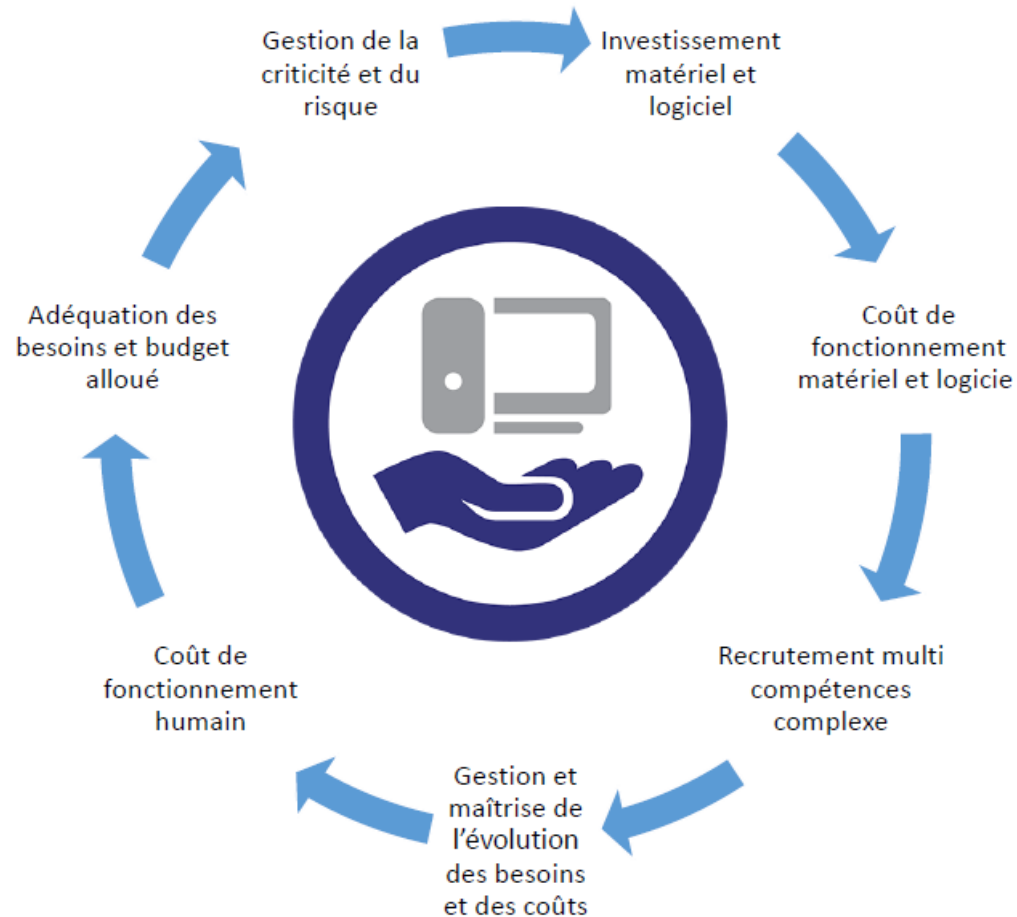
Gestion de la criticité et du risque

Investissement matériel et logiciel

Coût de fonctionnement matériel et logicie

Recrutement multi compétences complexe

Gestion et maîtrise de l'évolution des besoins et des coûts

Coût de fonctionnement humain

Adéquation des besoins et budget alloué